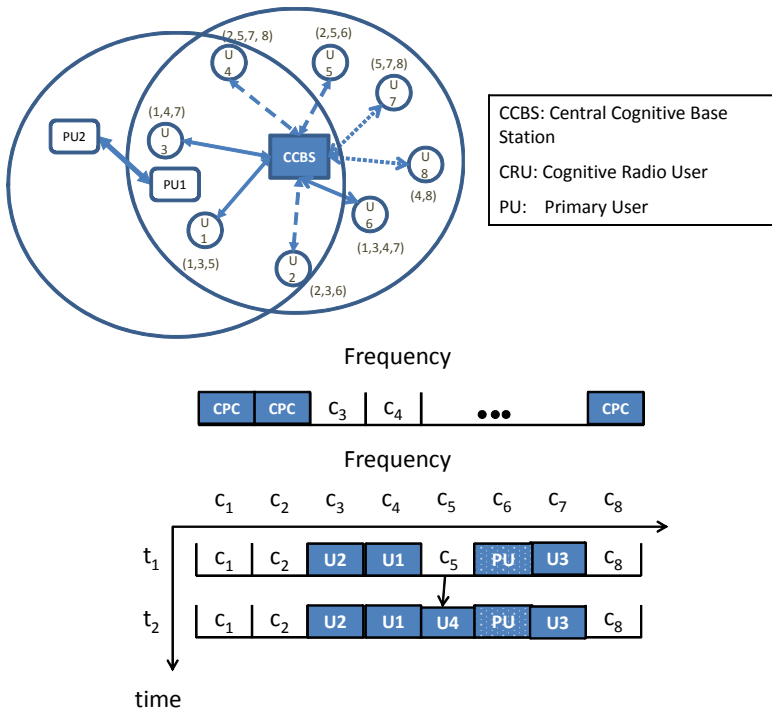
PU2

PU1

(2,5,7, 8)
U 4

(2,5,6)
U 5

(5,7,8)
U 7

(1,4,7)
U 3

CCBS

U 8
(4,8)

U 6
(1,3,4,7)

U 1
(1,3,5)

U 2
(2,3,6)

CCBS: Central Cognitive Base Station

CRU: Cognitive Radio User

PU: Primary User

Frequency

| CPC | CPC | $c_3$ | $c_4$ | ●●● | CPC |
|---|---|---|---|---|---|

Frequency

$c_1$ $c_2$ $c_3$ $c_4$ $c_5$ $c_6$ $c_7$ $c_8$

| | | | | | | | | |
|---|---|---|---|---|---|---|---|---|
| $t_1$ | $c_1$ | $c_2$ | U2 | U1 | $c_5$ | PU | U3 | $c_8$ |
| $t_2$ | $c_1$ | $c_2$ | U2 | U1 | U4 | PU | U3 | $c_8$ |

time